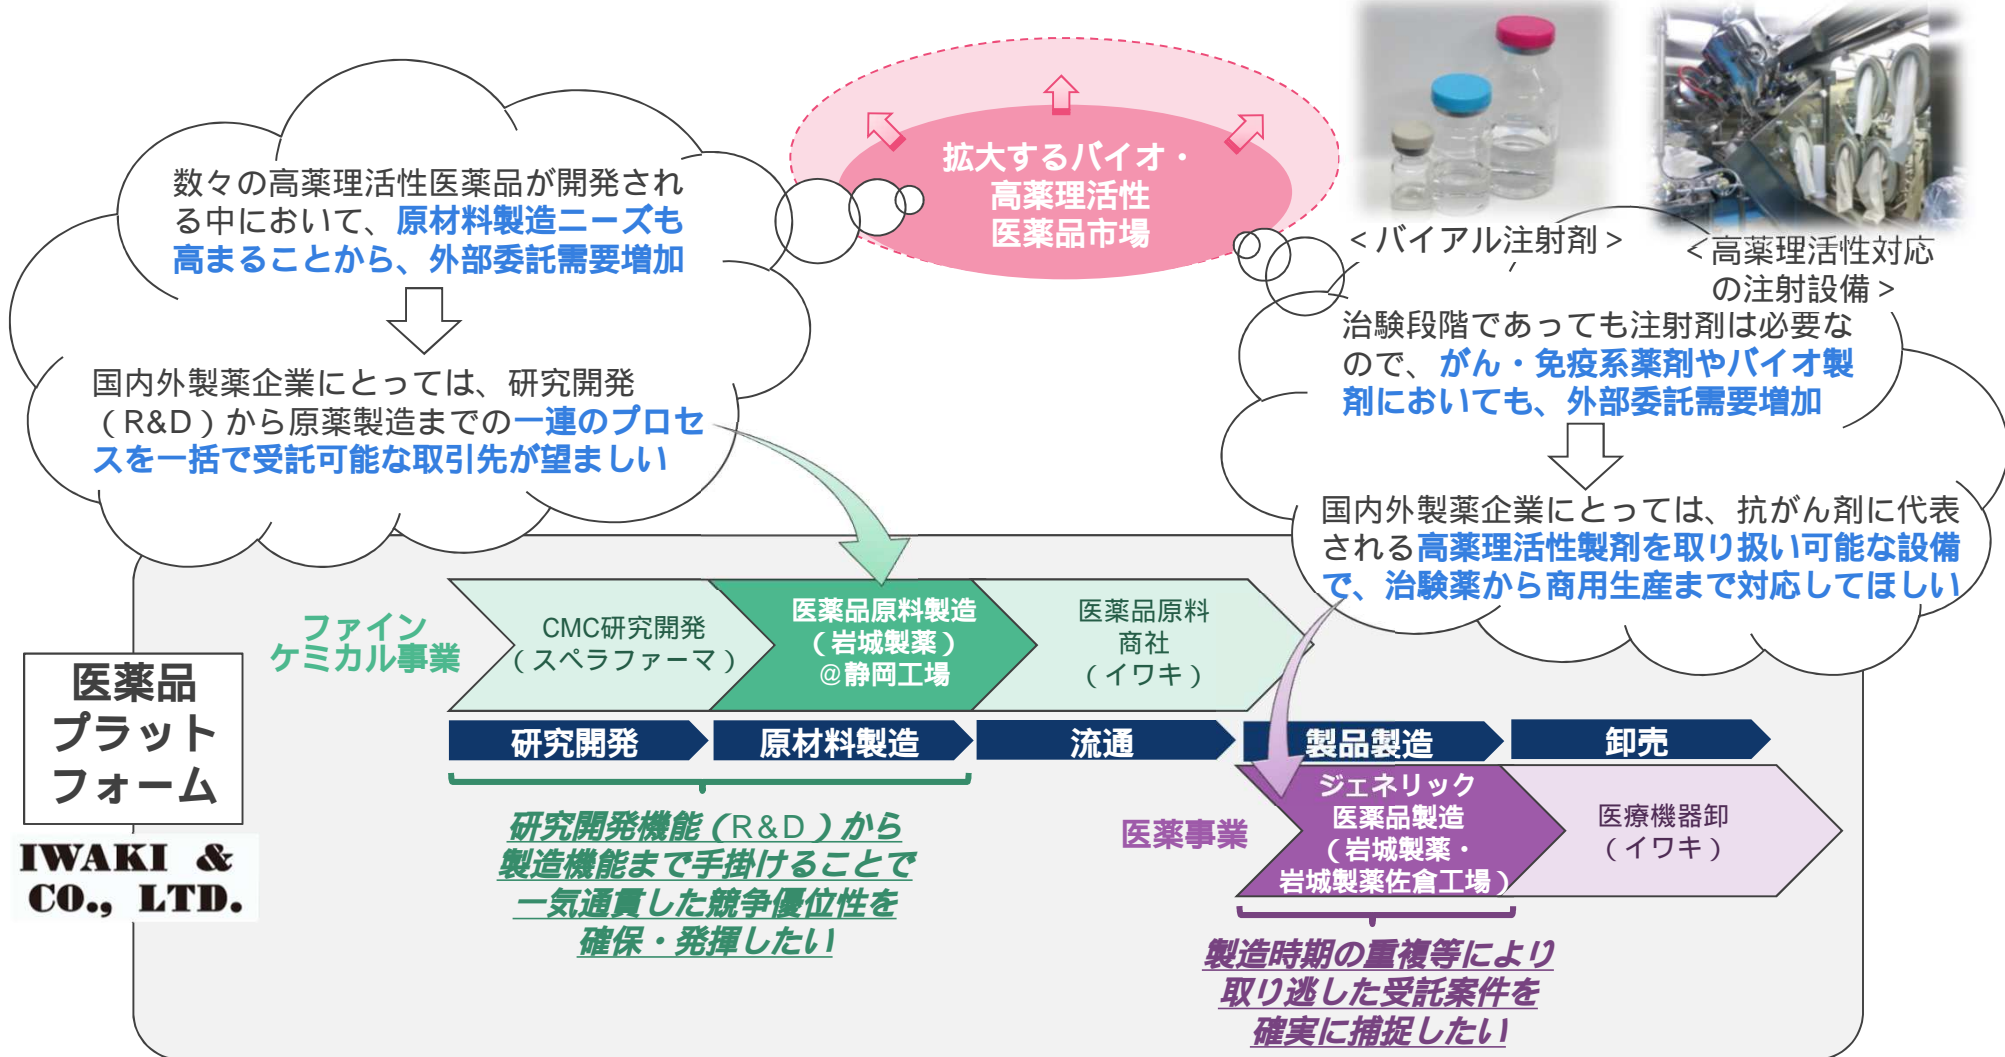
数々の高薬理活性医薬品が開発される中において、原材料製造ニーズも高まることから、外部委託需要増加

国内外製薬企業にとっては、研究開発（R&D）から原薬製造までの一連のプロセスを一括で受託可能な取引先が望ましい

拡大するバイオ・高薬理活性医薬品市場

＜バイアル注射剤＞

＜高薬理活性対応の注射設備＞

治験段階であっても注射剤は必要なので、がん・免疫系薬剤やバイオ製剤においても、外部委託需要増加

国内外製薬企業にとっては、抗がん剤に代表される高薬理活性製剤を取り扱い可能な設備で、治験薬から商用生産まで対応してほしい

医薬品プラットフォーム

IWAKI & CO., LTD.

ファインケミカル事業

CMC研究開発（スペラファーマ）

医薬品原料製造（岩城製薬）@静岡工場

医薬品原料商社（イワキ）

研究開発

原材料製造

流通

製品製造

卸売

医薬事業

ジェネリック医薬品製造（岩城製薬・岩城製薬佐倉工場）

医療機器卸（イワキ）

研究開発機能（R&D）から製造機能まで手掛けることで一気通貫した競争優位性を確保・発揮したい

製造時期の重複等により取り逃した受託案件を確実に捕捉したい